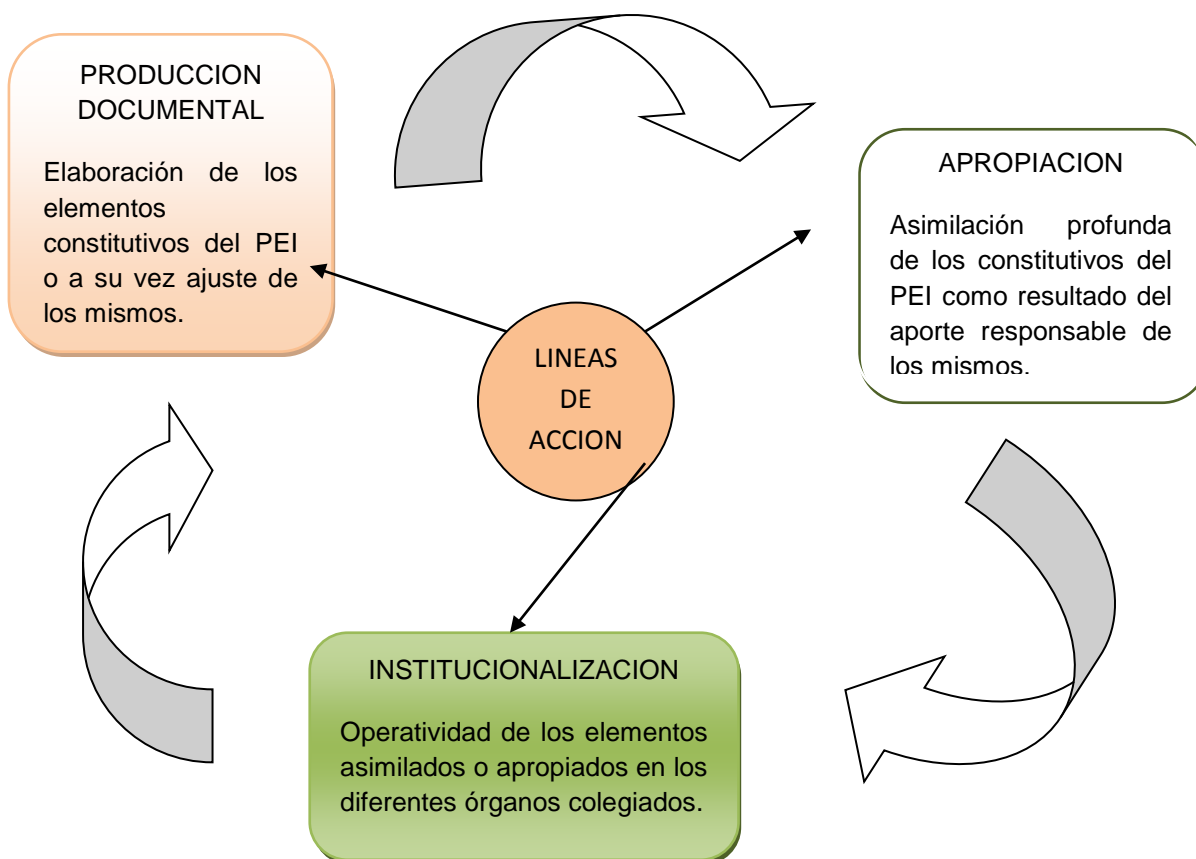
PRODUCCION DOCUMENTAL

Elaboración de los elementos constitutivos del PEI o a su vez ajuste de los mismos.

APROPIACION

Asimilación profunda de los constitutivos del PEI como resultado del aporte responsable de los mismos.

LINEAS DE ACCION

INSTITUCIONALIZACION

Operatividad de los elementos asimilados o apropiados en los diferentes órganos colegiados.